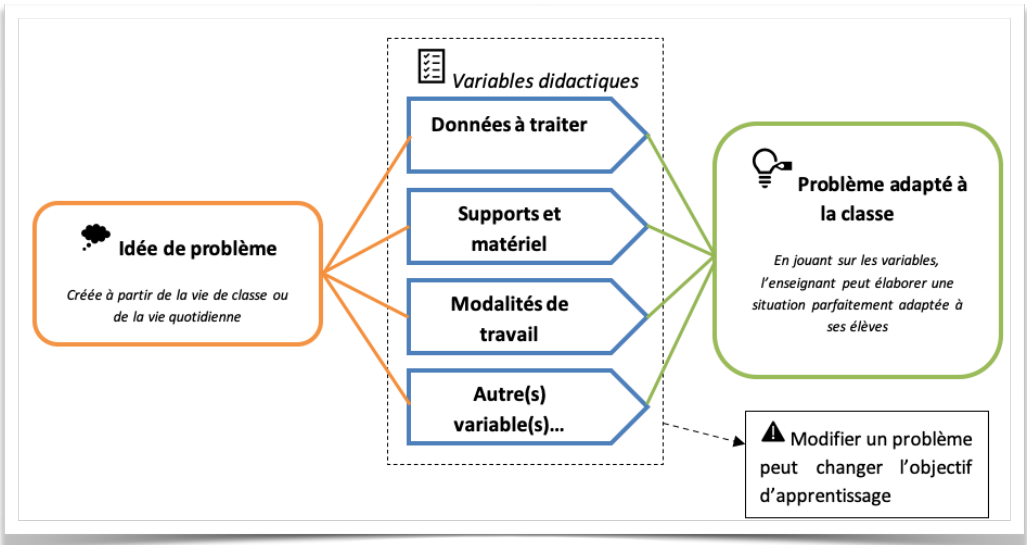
Idée de problème

Créée à partir de la vie de classe ou de la vie quotidienne

Variables didactiques

Données à traiter

Supports et matériel

Modalités de travail

Autre(s) variable(s)…

Problème adapté à la classe

En jouant sur les variables, l'enseignant peut élaborer une situation parfaitement adaptée à ses élèves

Modifier un problème peut changer l'objectif d'apprentissage